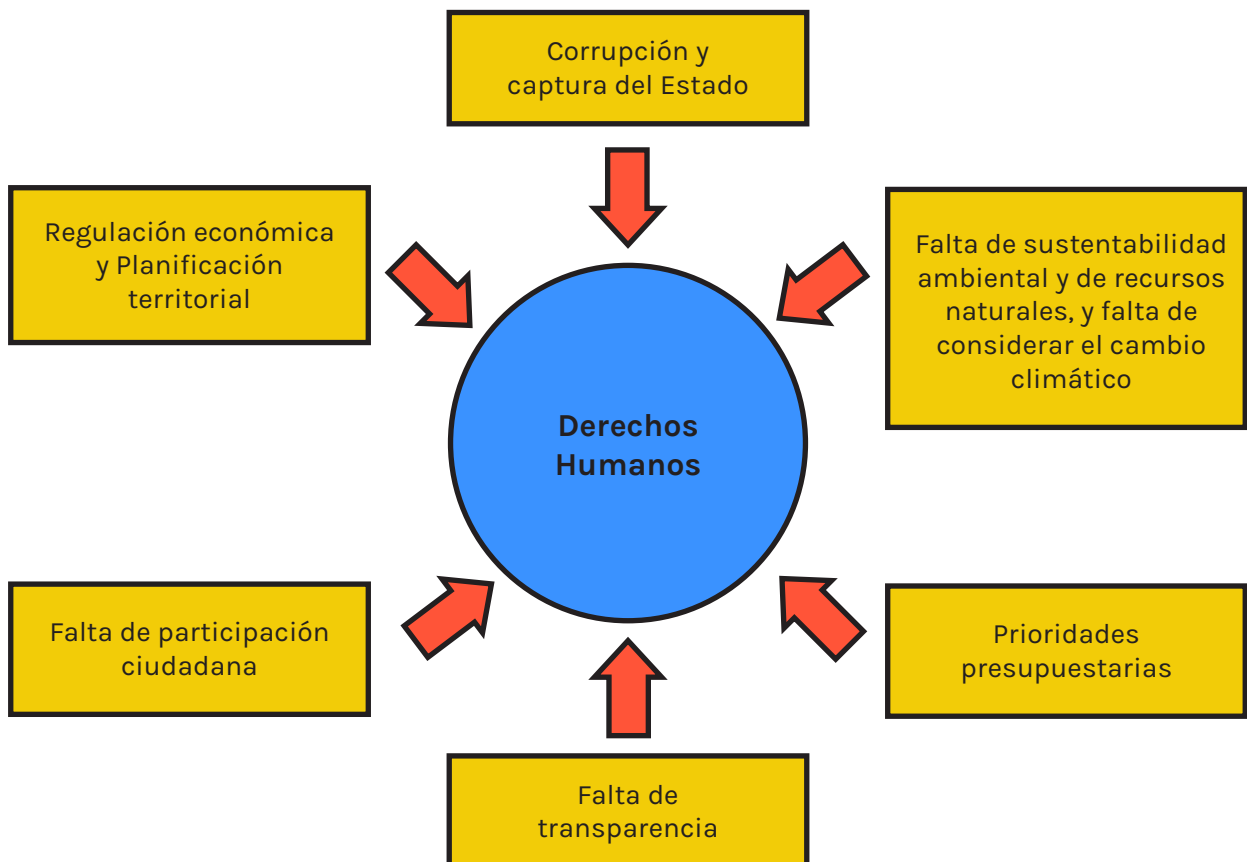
Corrupción y captura del Estado

Regulación económica y Planificación territorial

Falta de sustentabilidad ambiental y de recursos naturales, y falta de considerar el cambio climático

**Derechos Humanos**

Falta de participación ciudadana

Prioridades presupuestarias

Falta de transparencia